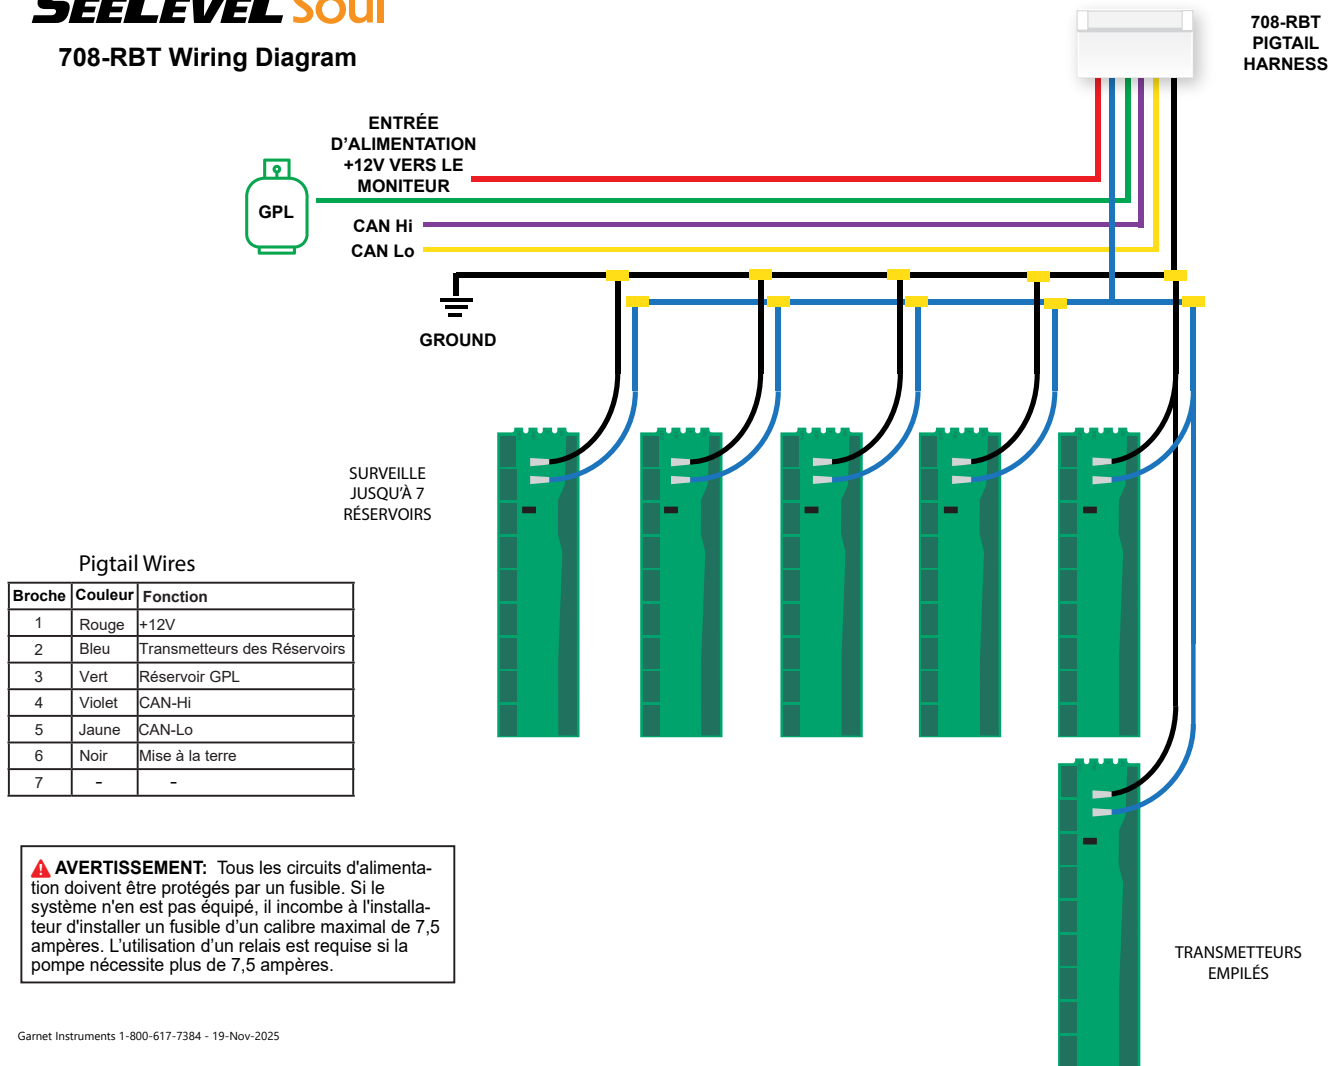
SEELEVEL Soul

708-RBT Wiring Diagram

708-RBT PIGTAIL HARNESS

ENTRÉE D'ALIMENTATION +12V VERS LE MONITEUR

GPL

CAN Hi

CAN Lo

GROUND

SURVEILLE JUSQU'À 7 RÉSERVOIRS

Pigtail Wires

| Broche | Couleur | Fonction |
|---|---|---|
| 1 | Rouge | +12V |
| 2 | Bleu | Transmetteurs des Réservoirs |
| 3 | Vert | Réservoir GPL |
| 4 | Violet | CAN-Hi |
| 5 | Jaune | CAN-Lo |
| 6 | Noir | Mise à la terre |
| 7 | - | - |

AVERTISSEMENT: Tous les circuits d'alimentation doivent être protégés par un fusible. Si le système n'en est pas équipé, il incombe à l'installateur d'installer un fusible d'un calibre maximal de 7,5 ampères. L'utilisation d'un relais est requise si la pompe nécessite plus de 7,5 ampères.

TRANSMETTEURS EMPILÉS

Garnet Instruments 1-800-617-7384 - 19-Nov-2025